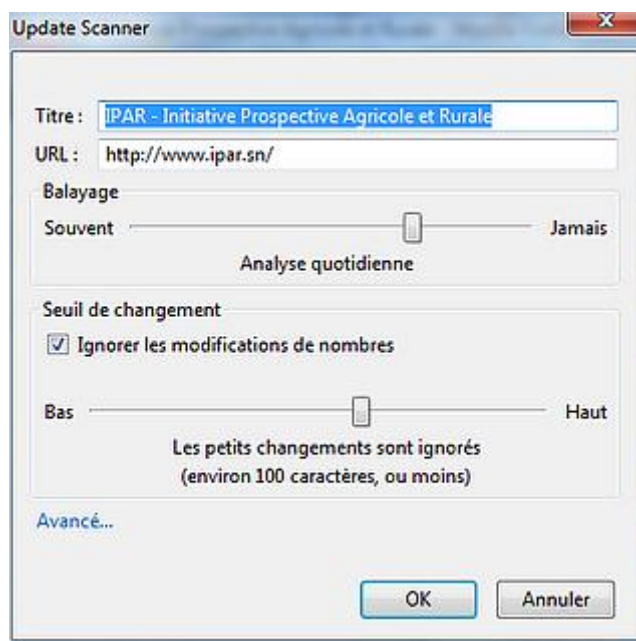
Update Scanner

Titre : IPAR - Initiative Prospective Agricole et Rurale

URL : http://www.ipar.sn/

Balayage

Souvent Jamais

Analyse quotidienne

Seuil de changement

Ignorer les modifications de nombres

Bas Haut

Les petits changements sont ignorés (environ 100 caractères, ou moins)

Avancé...

OK Annuler